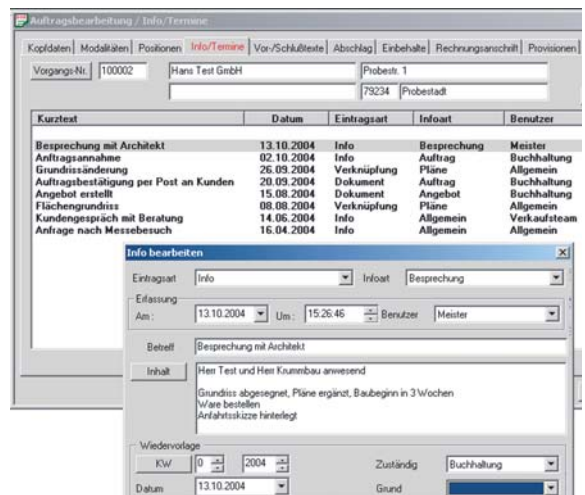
Auftragsbearbeitung / Info/Termine

Kopfdaten | Modalitäten | Positionen | Info/Termine | Vor-/Schlußtexte | Abschlag | Einbehalte | Rechnungsanschrift | Provisionen

Vorgangs-Nr. 100002 Hans Test GmbH Probestr. 1

79234 Probestadt

| Kurztext | Datum | Eintragsart | Infoart | Benutzer |
|---|---|---|---|---|
| Besprechung mit Architekt | 13.10.2004 | Info | Besprechung | Meister |
| Anftragsannahme | 02.10.2004 | Info | Auftrag | Buchhaltung |
| Grundrissänderung | 26.09.2004 | Verknüpfung | Pläne | Allgemein |
| Auftragsbestätigung per Post an Kunden | 20.09.2004 | Dokument | Auftrag | Buchhaltung |
| Angebot erstellt | 15.08.2004 | Dokument | Angebot | Buchhaltung |
| Flächengrundriss | 08.08.2004 | Verknüpfung | Pläne | Allgemein |
| Kundengespräch mit Beratung | 14.06.2004 | Info | Allgemein | Verkaufsteam |
| Anfrage nach Messebesuch | 16.04.2004 | Info | Allgemein | Allgemein |

Info bearbeiten

Eintragsart Info Infoart Besprechung

Erfassung

Am: 13.10.2004 Um: 15:26:46 Benutzer Meister

Betreff Besprechung mit Architekt

Inhalt Herr Test und Herr Krummbau anwesend

Grundriss abgesegnet, Pläne ergänzt, Baubeginn in 3 Wochen
Ware bestellen
Anfahrtsskizze hinterlegt

Wiedervorlage

KW 0 2004 Zuständig Buchhaltung

Datum 13.10.2004 Grund